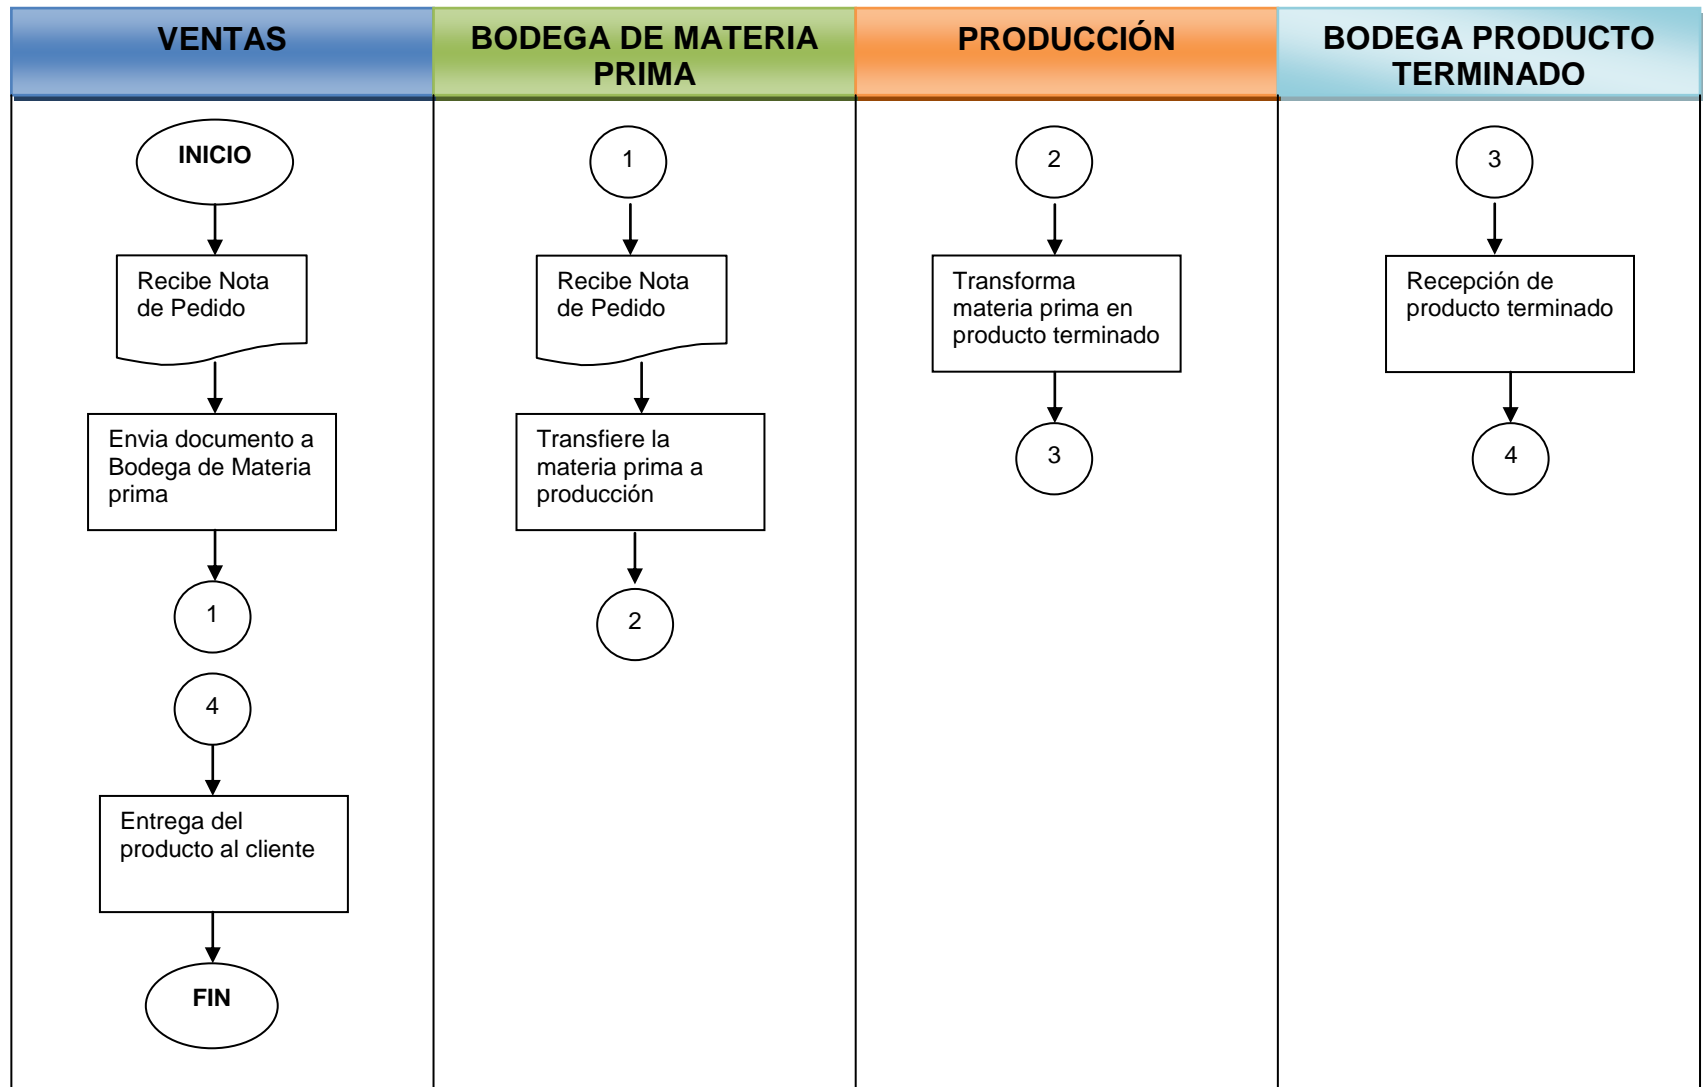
VENTAS

INICIO

Recibe Nota de Pedido

Envia documento a Bodega de Materia prima

1

4

Entrega del producto al cliente

FIN

BODEGA DE MATERIA PRIMA

1

Recibe Nota de Pedido

Transfiere la materia prima a producción

2

PRODUCCIÓN

2

Transforma materia prima en producto terminado

3

BODEGA PRODUCTO TERMINADO

3

Recepción de producto terminado

4